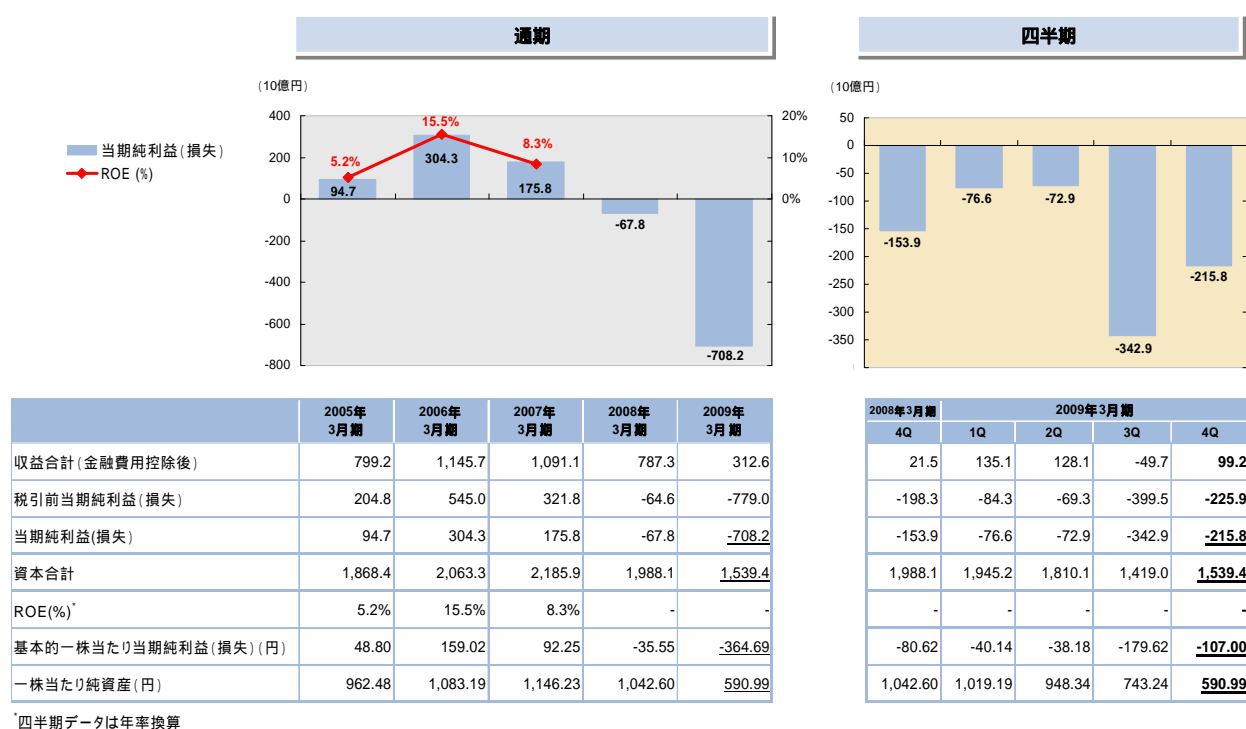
通期

四半期

（10億円）

当期純利益（損失）
ROE (%)

400
200
0
-200
-400
-600
-800

20%
10%
0%

5.2%
15.5%
8.3%

94.7
304.3
175.8
-67.8
-708.2

（10億円）

50
0
-50
-100
-150
-200
-250
-300
-350

-153.9
-76.6
-72.9
-342.9
-215.8

| | 2005年3月期 | 2006年3月期 | 2007年3月期 | 2008年3月期 | 2009年3月期 |
|---|---|---|---|---|---|
| 収益合計（金融費用控除後） | 799.2 | 1,145.7 | 1,091.1 | 787.3 | 312.6 |
| 税引前当期純利益（損失） | 204.8 | 545.0 | 321.8 | -64.6 | -779.0 |
| 当期純利益(損失) | 94.7 | 304.3 | 175.8 | -67.8 | -708.2 |
| 資本合計 | 1,868.4 | 2,063.3 | 2,185.9 | 1,988.1 | 1,539.4 |
| ROE(%)* | 5.2% | 15.5% | 8.3% | - | - |
| 基本的一株当たり当期純利益（損失）（円） | 48.80 | 159.02 | 92.25 | -35.55 | -364.69 |
| 一株当たり純資産（円） | 962.48 | 1,083.19 | 1,146.23 | 1,042.60 | 590.99 |

| 2008年3月期 4Q | 2009年3月期 1Q | 2Q | 3Q | 4Q |
|---|---|---|---|---|
| 21.5 | 135.1 | 128.1 | -49.7 | 99.2 |
| -198.3 | -84.3 | -69.3 | -399.5 | -225.9 |
| -153.9 | -76.6 | -72.9 | -342.9 | -215.8 |
| 1,988.1 | 1,945.2 | 1,810.1 | 1,419.0 | 1,539.4 |
| - | - | - | - | - |
| -80.62 | -40.14 | -38.18 | -179.62 | -107.00 |
| 1,042.60 | 1,019.19 | 948.34 | 743.24 | 590.99 |

*四半期データは年率換算